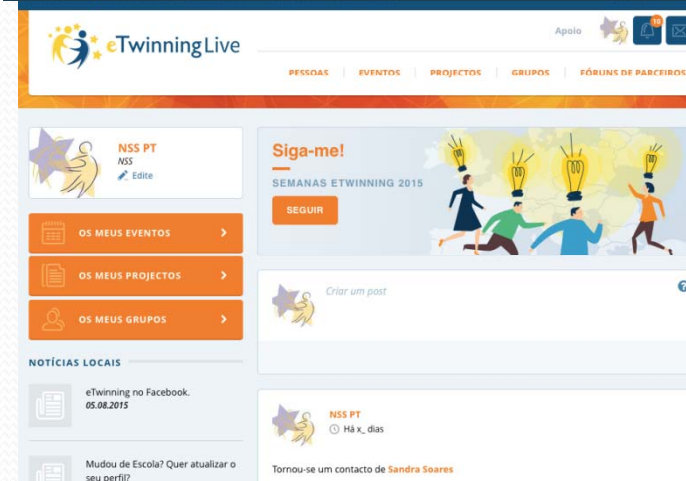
eTwinning Live

Apoio

18

PESSOAS | EVENTOS | PROJECTOS | GRUPOS | FÓRUNS DE PARCEIROS

NSS PT
NSS
Edite

OS MEUS EVENTOS

OS MEUS PROJECTOS

OS MEUS GRUPOS

NOTÍCIAS LOCAIS

eTwinning no Facebook.
05.08.2015

Mudou de Escola? Quer atualizar o seu perfil?

Siga-me!
SEMANAS ETWINNING 2015
SEGUIR

Criar um post

?

NSS PT
Há x_ dias

Tornou-se um contacto de Sandra Soares